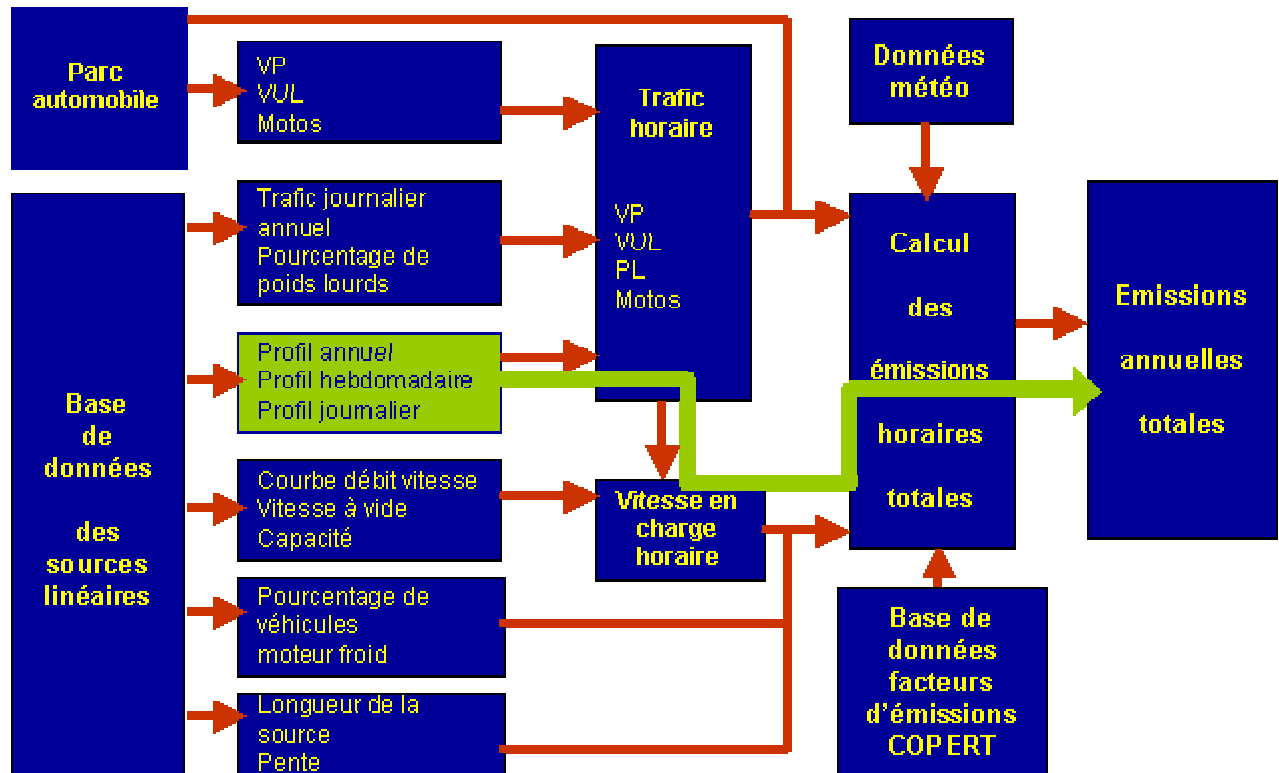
Parc automobile

VP
VUL
Motos

Trafic horaire

VP
VUL
PL
Motos

Données météo

Base de données des sources linéaires

Trafic journalier annuel
Pourcentage de poids lourds

Profil annuel
Profil hebdomadaire
Profil journalier

Courbe débit vitesse
Vitesse à vide
Capacité

Vitesse en charge horaire

Pourcentage de véhicules moteur froid

Longueur de la source
Pente

Calcul des émissions horaires totales

Emissions annuelles totales

Base de données facteurs d'émissions COPERT